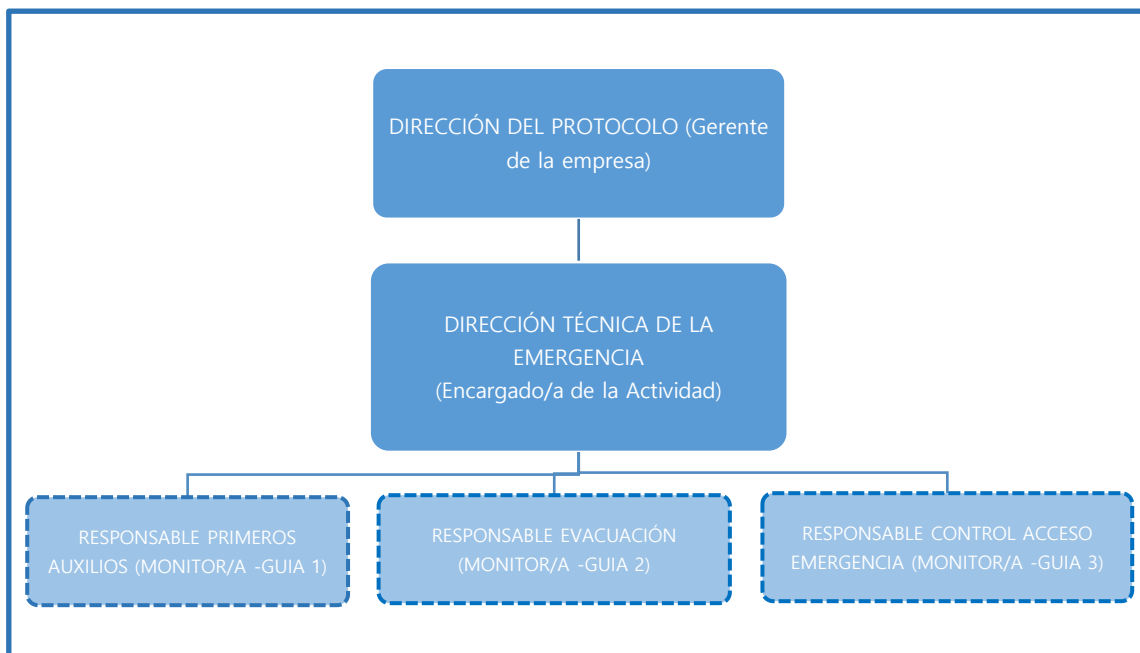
DIRECCIÓN DEL PROTOCOLO (Gerente de la empresa)

DIRECCIÓN TÉCNICA DE LA EMERGENCIA
(Encargado/a de la Actividad)

RESPONSABLE PRIMEROS AUXILIOS (MONITOR/A -GUIA 1)

RESPONSABLE EVACUACIÓN (MONITOR/A -GUIA 2)

RESPONSABLE CONTROL ACCESO EMERGENCIA (MONITOR/A -GUIA 3)